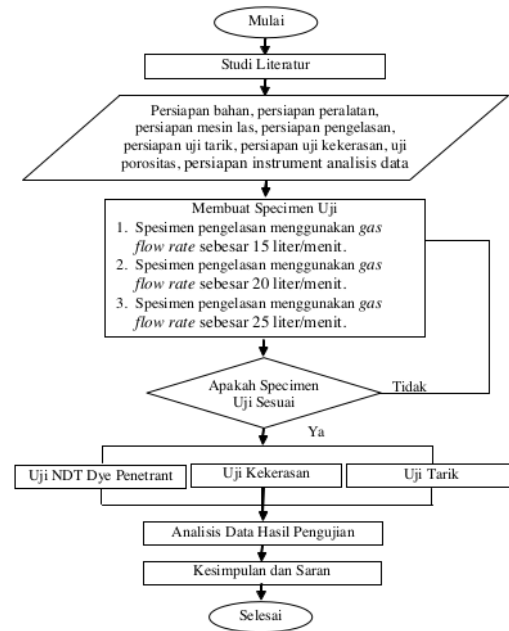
Mulai

Studi Literatur

Persiapan bahan, persiapan peralatan, persiapan mesin las, persiapan pengelasan, persiapan uji tarik, persiapan uji kekerasan, uji porositas, persiapan instrument analisis data

Membuat Specimen Uji
1. Spesimen pengelasan menggunakan *gas flow rate* sebesar 15 liter/menit.
2. Spesimen pengelasan menggunakan *gas flow rate* sebesar 20 liter/menit.
3. Spesimen pengelasan menggunakan *gas flow rate* sebesar 25 liter/menit.

Apakah Specimen Uji Sesuai

Tidak

Ya

Uji NDT Dye Penetrant

Uji Kekerasan

Uji Tarik

Analisis Data Hasil Pengujian

Kesimpulan dan Saran

Selesai